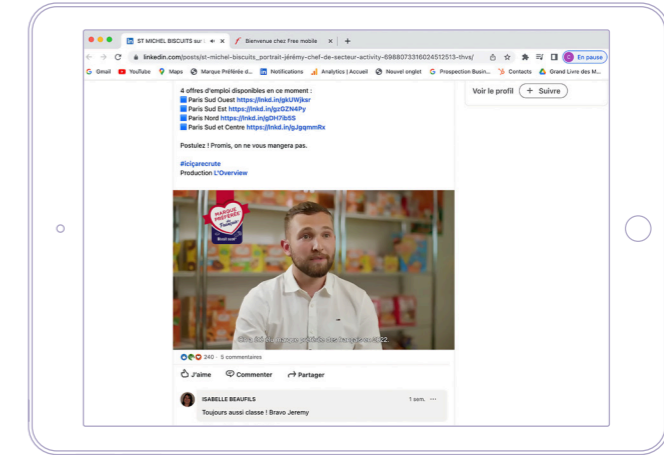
ST MICHEL BISCUITS sur ×
Bienvenue chez Free mobile ×
+

linkedin.com/posts/st-michel-biscuits_portrait-jérémy-chef-de-secteur-activity-6988073316024512513-thvs/

En pause

Gmail YouTube Maps Marque Préférée d... Notifications Analytics | Accueil Nouvel onglet Prospection Busin... Contacts Grand Livre des M...

4 offres d'emploi disponibles en ce moment :
Paris Sud Ouest https://lnkd.in/gkUWjksr
Paris Sud Est https://lnkd.in/gzGZN4Py
Paris Nord https://lnkd.in/gDH7ib5S
Paris Sud et Centre https://lnkd.in/gJgqmmRx

Postulez ! Promis, on ne vous mangera pas.

#iciçarecrute
Production L'Overview

Voir le profil
+ Suivre

MARQUE PRÉFÉRÉE

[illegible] 2022.

340 · 5 commentaires

J'aime
Commenter
Partager

ISABELLE BEAUFILS
1 sem.
Toujours aussi classe ! Bravo Jeremy